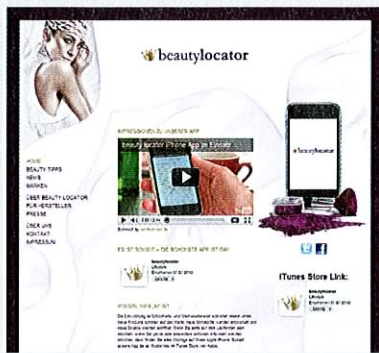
beautylocator

IMPRESSIONEN UNSERER APP

beauty locator iPhone App im Einsatz

HOME
BEAUTY TIPPS
NEWS
MARKEN
ÜBER BEAUTY LOCATOR
FÜR HERSTELLER
PRESSE
ÜBER UNS
KONTAKT
IMPRESSUM

beautylocator

ES IST SOWEIT – DIE BEAUTYLOCATOR APP IST DA!

beautylocator
Lifestyle

iTunes Store Link:

beautylocator
Lifestyle

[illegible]